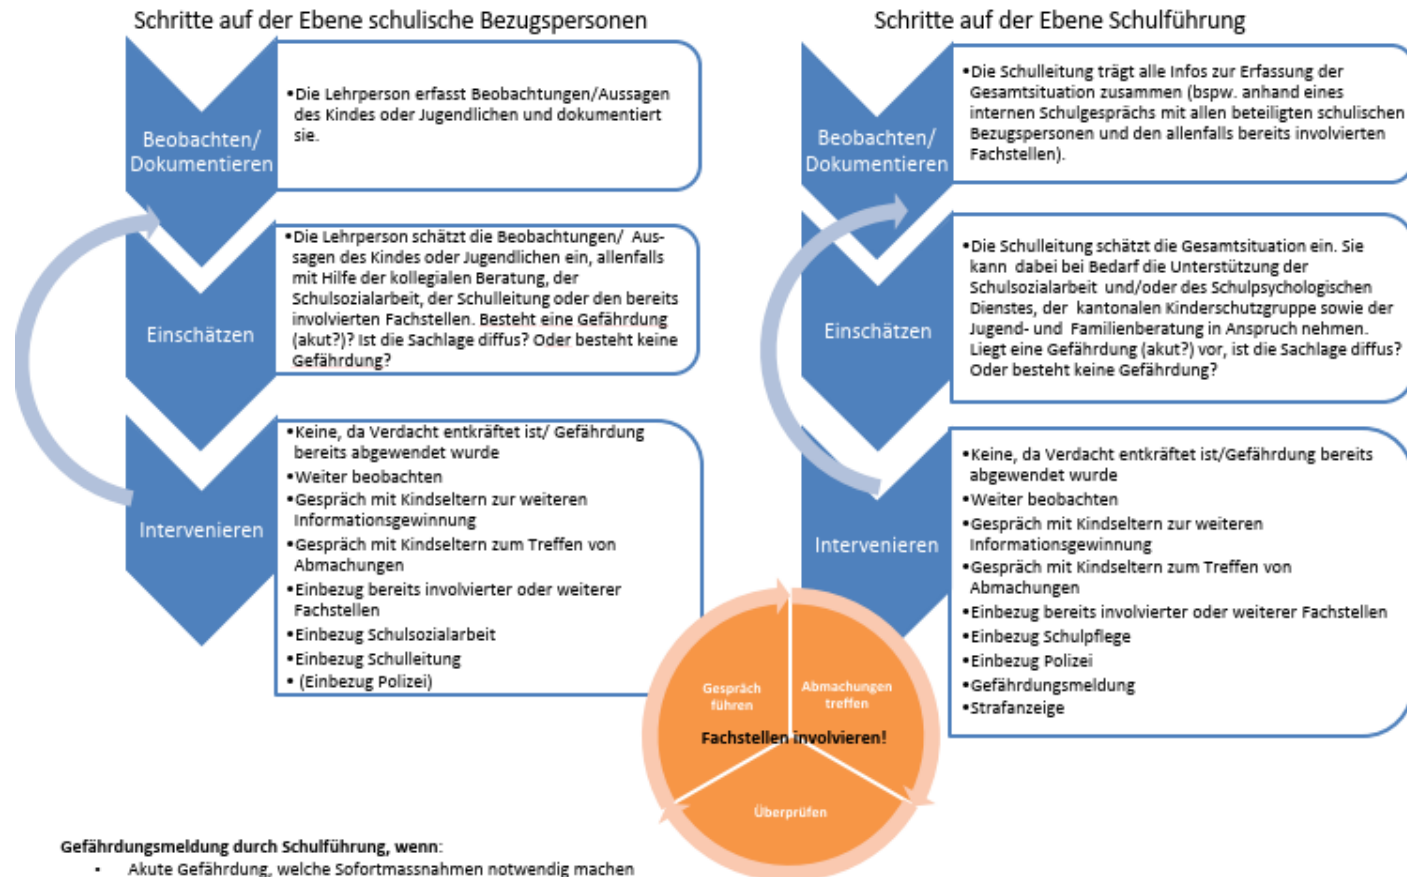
Schritte auf der Ebene schulische Bezugspersonen

Beobachten/ Dokumentieren

•Die Lehrperson erfasst Beobachtungen/Aussagen des Kindes oder Jugendlichen und dokumentiert sie.

Einschätzen

•Die Lehrperson schätzt die Beobachtungen/ Aussagen des Kindes oder Jugendlichen ein, allenfalls mit Hilfe der kollegialen Beratung, der Schulsozialarbeit, der Schulleitung oder den bereits involvierten Fachstellen. Besteht eine Gefährdung (akut?)? Ist die Sachlage diffus? Oder besteht keine Gefährdung?

Intervenieren

•Keine, da Verdacht entkräftet ist/ Gefährdung bereits abgewendet wurde
•Weiter beobachten
•Gespräch mit Kindseltern zur weiteren Informationsgewinnung
•Gespräch mit Kindseltern zum Treffen von Abmachungen
•Einbezug bereits involvierter oder weiterer Fachstellen
•Einbezug Schulsozialarbeit
•Einbezug Schulleitung
• (Einbezug Polizei)

Schritte auf der Ebene Schulführung

Beobachten/ Dokumentieren

•Die Schulleitung trägt alle Infos zur Erfassung der Gesamtsituation zusammen (bspw. anhand eines internen Schulgesprächs mit allen beteiligten schulischen Bezugspersonen und den allenfalls bereits involvierten Fachstellen).

Einschätzen

•Die Schulleitung schätzt die Gesamtsituation ein. Sie kann dabei bei Bedarf die Unterstützung der Schulsozialarbeit und/oder des Schulpsychologischen Dienstes, der kantonalen Kinderschutzgruppe sowie der Jugend- und Familienberatung in Anspruch nehmen. Liegt eine Gefährdung (akut?) vor, ist die Sachlage diffus? Oder besteht keine Gefährdung?

Intervenieren

•Keine, da Verdacht entkräftet ist/Gefährdung bereits abgewendet wurde
•Weiter beobachten
•Gespräch mit Kindseltern zur weiteren Informationsgewinnung
•Gespräch mit Kindseltern zum Treffen von Abmachungen
•Einbezug bereits involvierter oder weiterer Fachstellen
•Einbezug Schulpflege
•Einbezug Polizei
•Gefährdungsmeldung
•Strafanzeige

Gespräch führen
Abmachungen treffen
Fachstellen involvieren!
Überprüfen

Gefährdungsmeldung durch Schulführung, wenn:
• Akute Gefährdung, welche Sofortmassnahmen notwendig machen